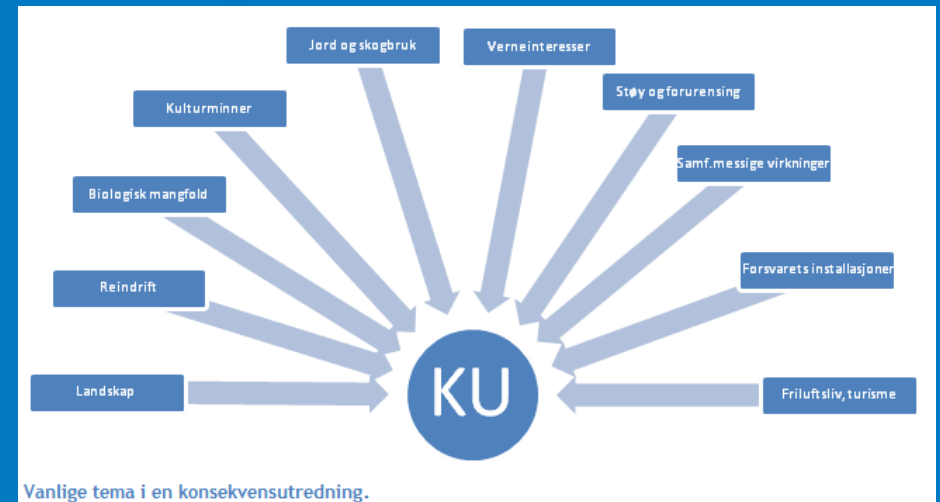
Jord og skogbruk

Verneinteresser

Kulturminner

Støy og forurensing

Samf.messige virkninger

Biologisk mangfold

Reindrift

Forsvarets installasjoner

Landskap

KU

Friluftsliv, turisme

Vanlige tema i en konsekvensutredning.